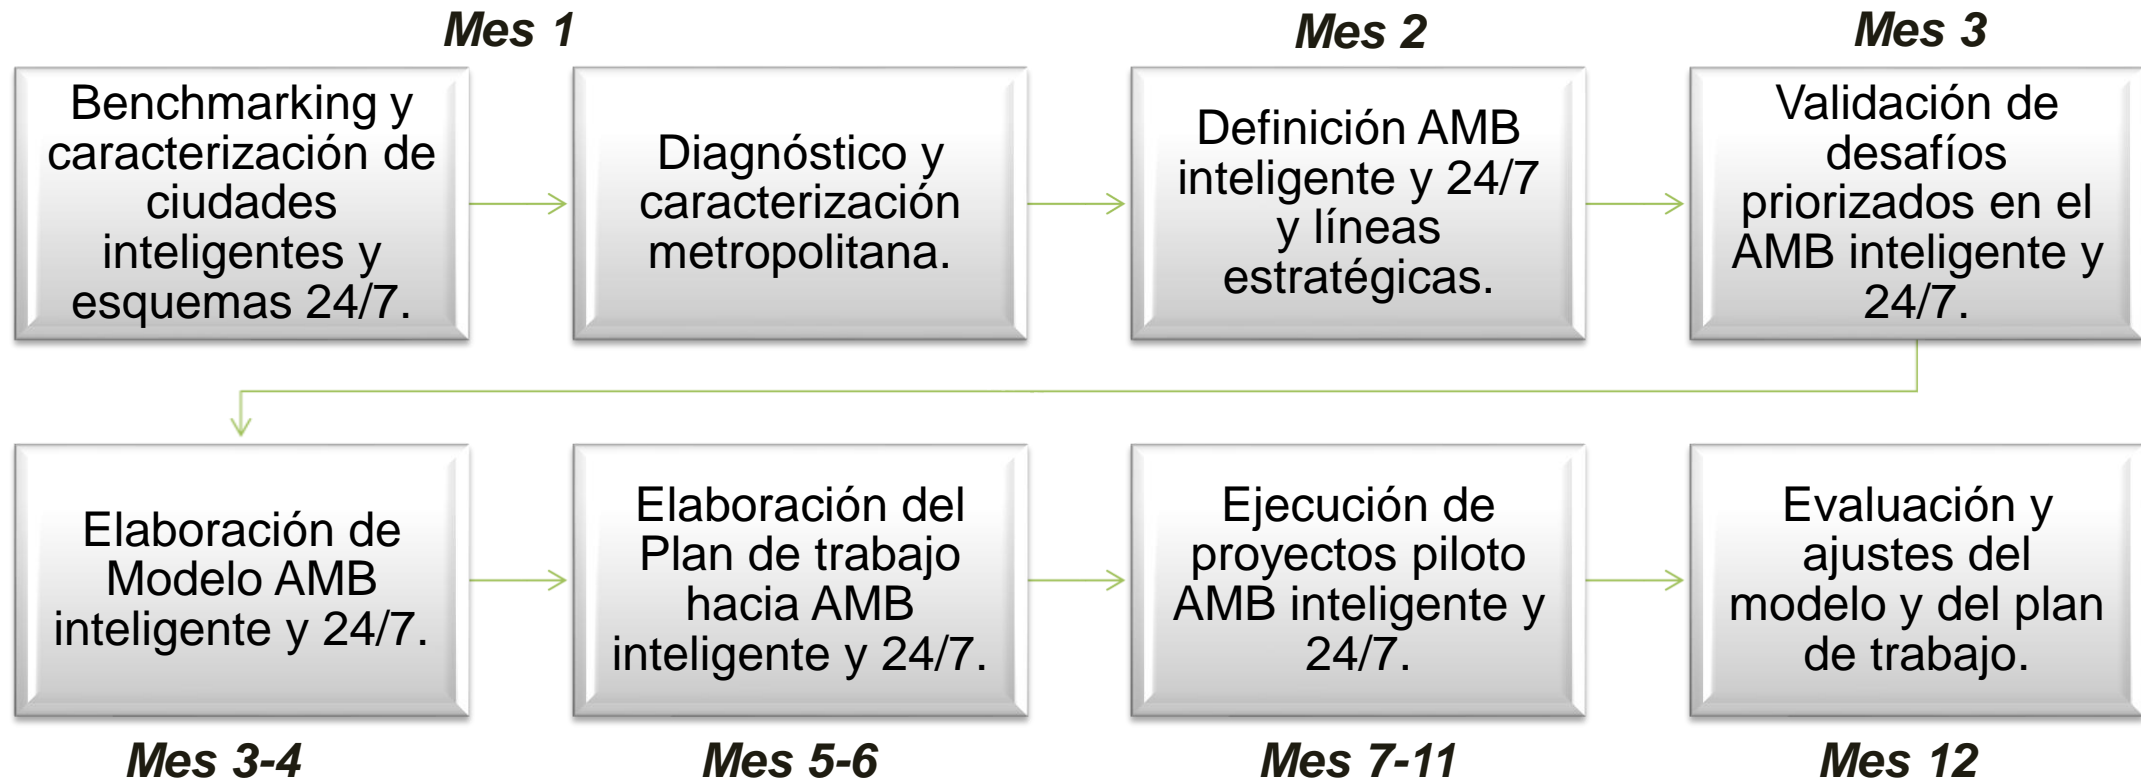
Mes 1

Benchmarking y caracterización de ciudades inteligentes y esquemas 24/7.

Diagnóstico y caracterización metropolitana.

Mes 2

Definición AMB inteligente y 24/7 y líneas estratégicas.

Mes 3

Validación de desafíos priorizados en el AMB inteligente y 24/7.

Elaboración de Modelo AMB inteligente y 24/7.

Mes 3-4

Elaboración del Plan de trabajo hacia AMB inteligente y 24/7.

Mes 5-6

Ejecución de proyectos piloto AMB inteligente y 24/7.

Mes 7-11

Evaluación y ajustes del modelo y del plan de trabajo.

Mes 12